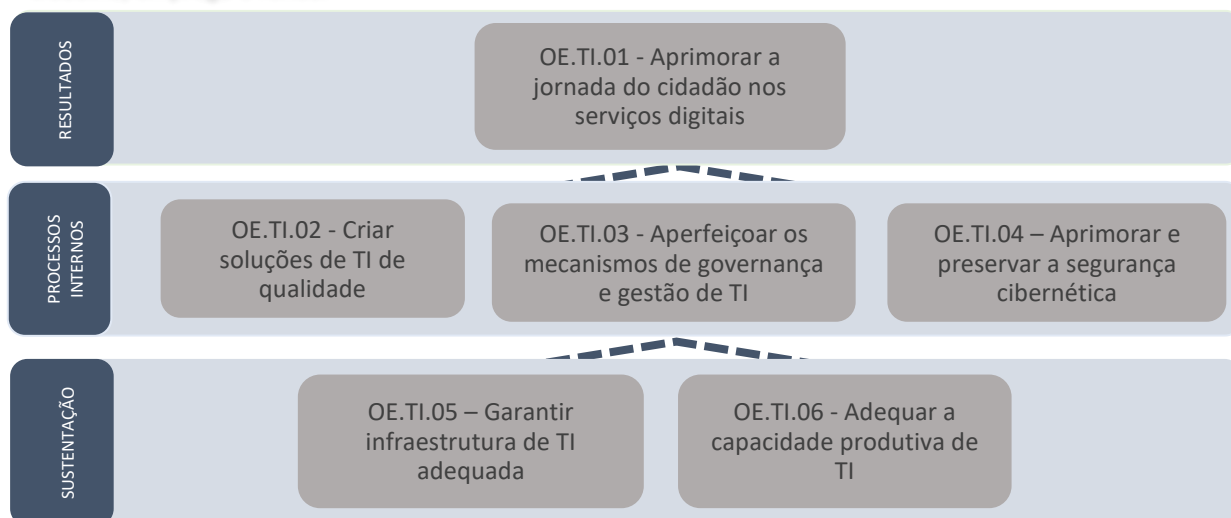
RESULTADOS

OE.TI.01 - Aprimorar a jornada do cidadão nos serviços digitais

PROCESSOS INTERNOS

OE.TI.02 - Criar soluções de TI de qualidade

OE.TI.03 - Aperfeiçoar os mecanismos de governança e gestão de TI

OE.TI.04 – Aprimorar e preservar a segurança cibernética

SUSTENTAÇÃO

OE.TI.05 – Garantir infraestrutura de TI adequada

OE.TI.06 - Adequar a capacidade produtiva de TI